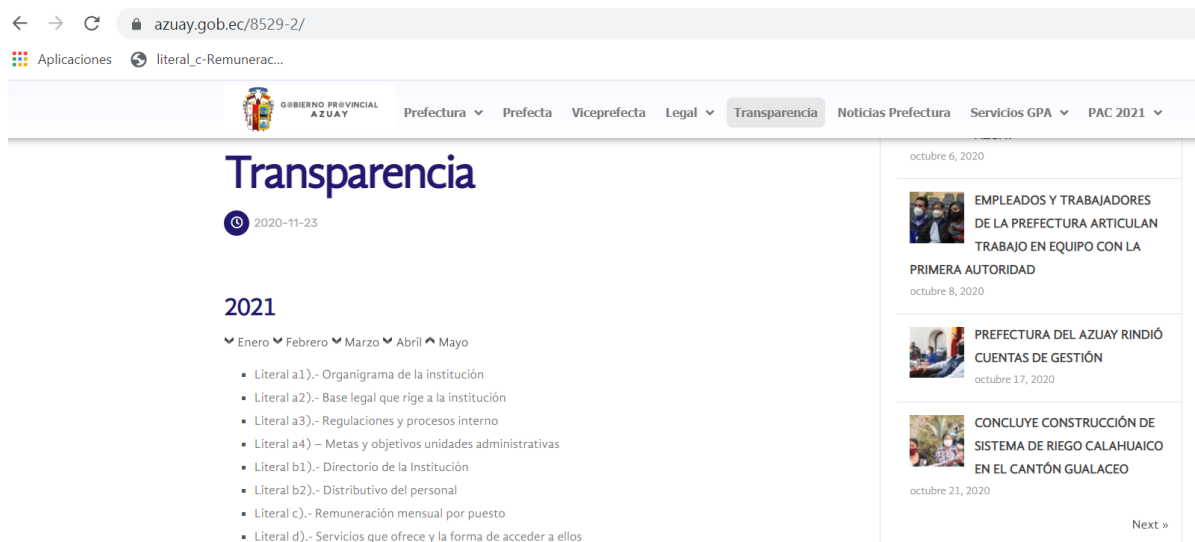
azuay.gob.ec/8529-2/

Aplicaciones literal_c-Remunerac...

GOBIERNO PROVINCIAL AZUAY

Prefectura Prefecta Viceprefecta Legal Transparencia Noticias Prefectura Servicios GPA PAC 2021

Transparencia

2020-11-23

2021

Enero Febrero Marzo Abril Mayo

- Literal a1).- Organigrama de la institución
- Literal a2).- Base legal que rige a la institución
- Literal a3).- Regulaciones y procesos interno
- Literal a4) – Metas y objetivos unidades administrativas
- Literal b1).- Directorio de la Institución
- Literal b2).- Distributivo del personal
- Literal c).- Remuneración mensual por puesto
- Literal d).- Servicios que ofrece y la forma de acceder a ellos

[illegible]

octubre 6, 2020

EMPLEADOS Y TRABAJADORES DE LA PREFECTURA ARTICULAN TRABAJO EN EQUIPO CON LA PRIMERA AUTORIDAD

octubre 8, 2020

PREFECTURA DEL AZUAY RINDIÓ CUENTAS DE GESTIÓN

octubre 17, 2020

CONCLUYE CONSTRUCCIÓN DE SISTEMA DE RIEGO CALAHUAICO EN EL CANTÓN GUALACEO

octubre 21, 2020

Next »